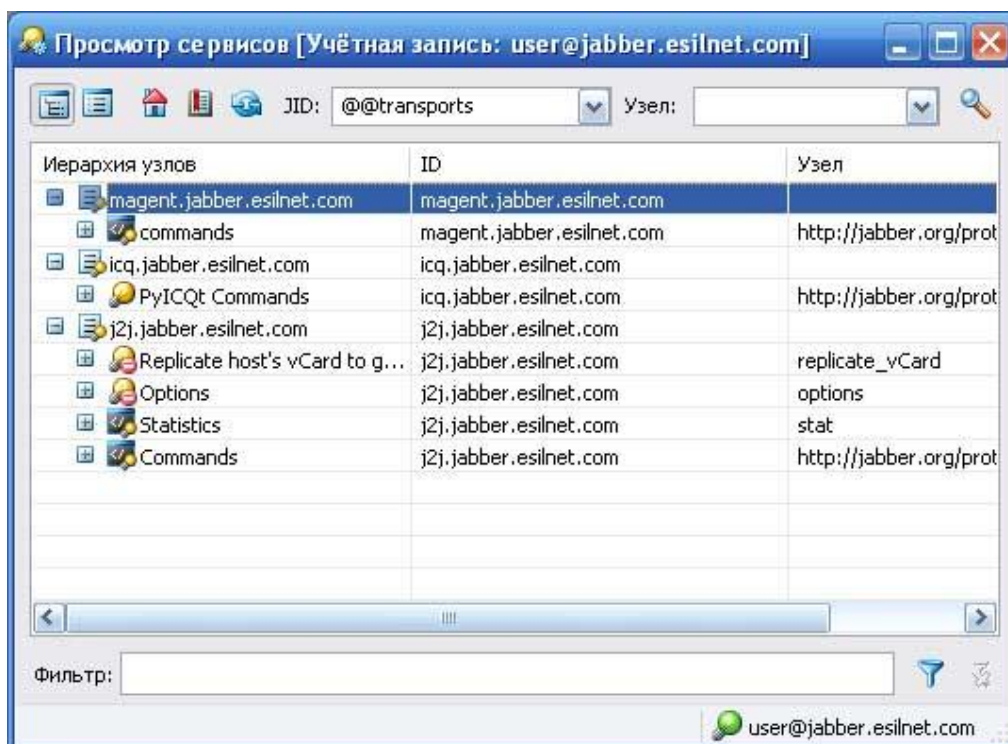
Просмотр сервисов [Учётная запись: user@jabber.esilnet.com]

JID: @@transports Узел:

| Иерархия узлов | ID | Узел |
|---|---|---|
| magent.jabber.esilnet.com | magent.jabber.esilnet.com | |
| commands | magent.jabber.esilnet.com | http://jabber.org/prot |
| icq.jabber.esilnet.com | icq.jabber.esilnet.com | |
| PyICQt Commands | icq.jabber.esilnet.com | http://jabber.org/prot |
| j2j.jabber.esilnet.com | j2j.jabber.esilnet.com | |
| Replicate host's vCard to g... | j2j.jabber.esilnet.com | replicate_vCard |
| Options | j2j.jabber.esilnet.com | options |
| Statistics | j2j.jabber.esilnet.com | stat |
| Commands | j2j.jabber.esilnet.com | http://jabber.org/prot |

Фильтр:

user@jabber.esilnet.com